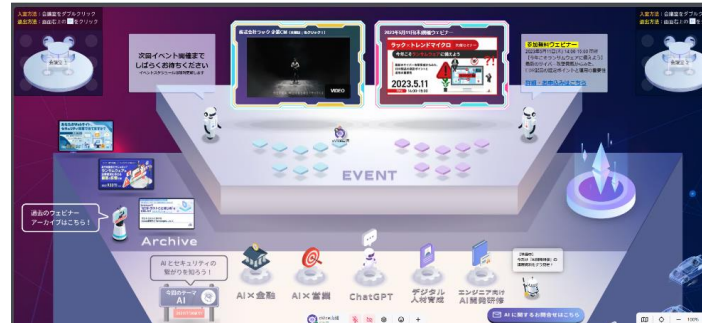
入室方法：会議室をダブルクリック
退出方法：自由石上の■をクリック

入室方法：会議室をダブルクリック
退出方法：自由石上の■をクリック

会議室

会議室

次回イベント開催まで
しばらくお待ちください
イベントスケジュールは随時更新します

株式会社ラック 企業CM（動画をクリック）

VIDEO

2023年5月11日(木)開催ウェビナー

ラック・トレンドマイクロ

2023.5.11

参加無料ウェビナー
2023年5月11日(木) 14:00-15:00 開催
【今年こそオンラインウェビナーに備えよう】
最近のサイバー攻撃動向とともに
CSIRT立ち上げのポイントと運用の重要性

詳細・お申込みはこちら

EVENT

過去のウェビナー
アーカイブはこちら！

Archive

AIとセキュリティの
繋がりを知ろう！

今回のテーマ
AI

AI×金融

AI×業務

ChatGPT

デジタル
人材育成

エンジニア向け
AI開発研修

AIに関するお問合せはこちら

100%